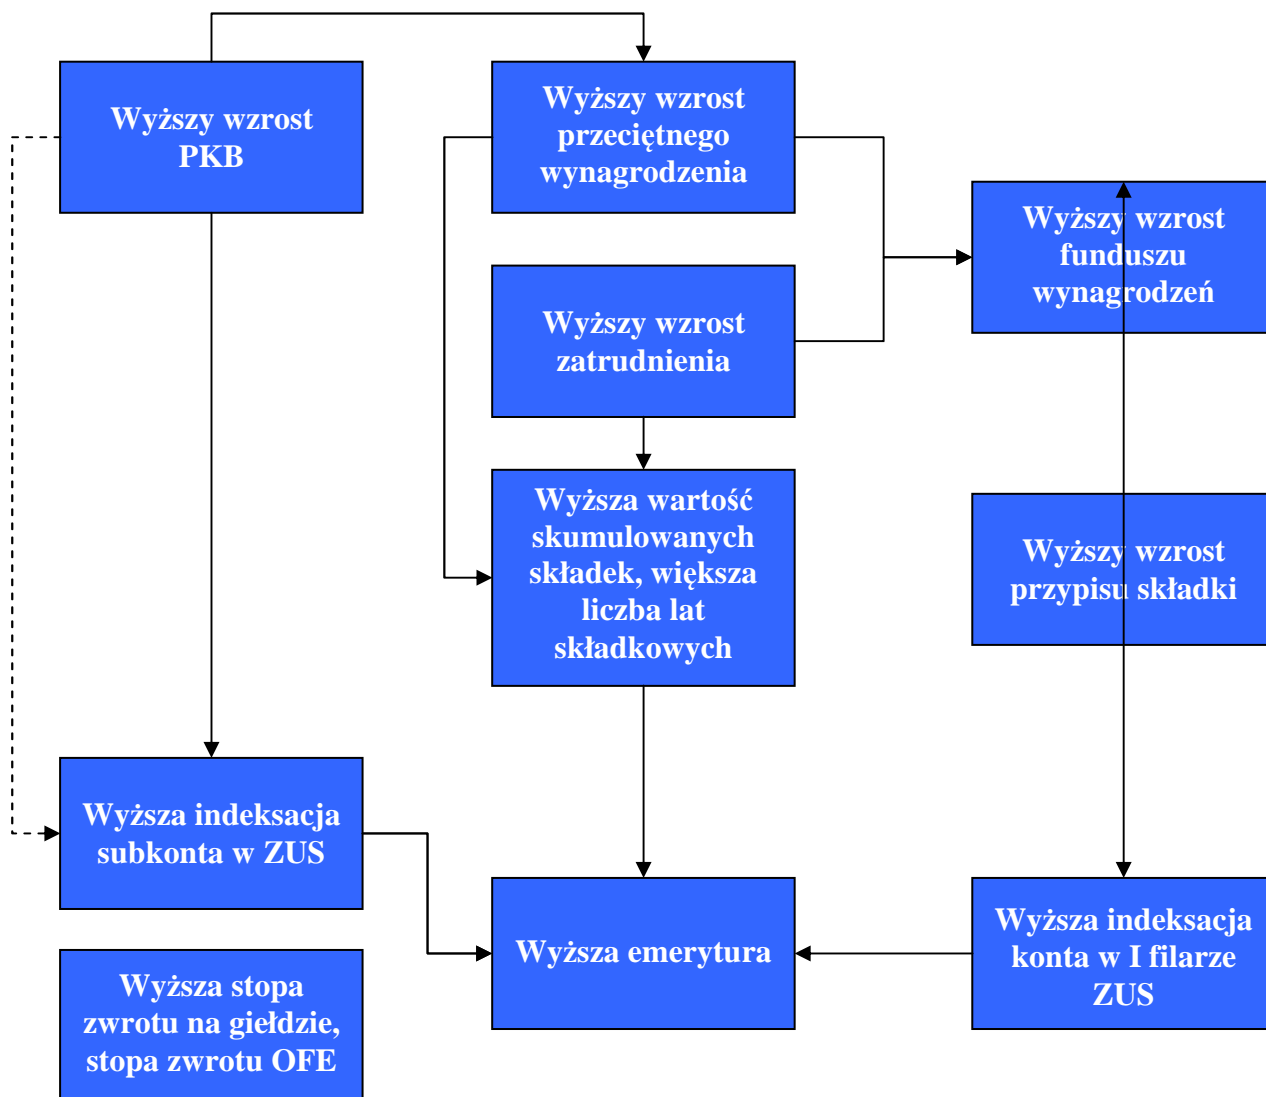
Wyższy wzrost PKB

Wyższy wzrost przeciętnego wynagrodzenia

Wyższy wzrost funduszu wynagrodzeń

Wyższy wzrost zatrudnienia

Wyższa wartość skumulowanych składek, większa liczba lat składkowych

Wyższy wzrost przypisu składki

Wyższa indeksacja subkonta w ZUS

Wyższa emerytura

Wyższa indeksacja konta w I filarze ZUS

Wyższa stopa zwrotu na giełdzie, stopa zwrotu OFE